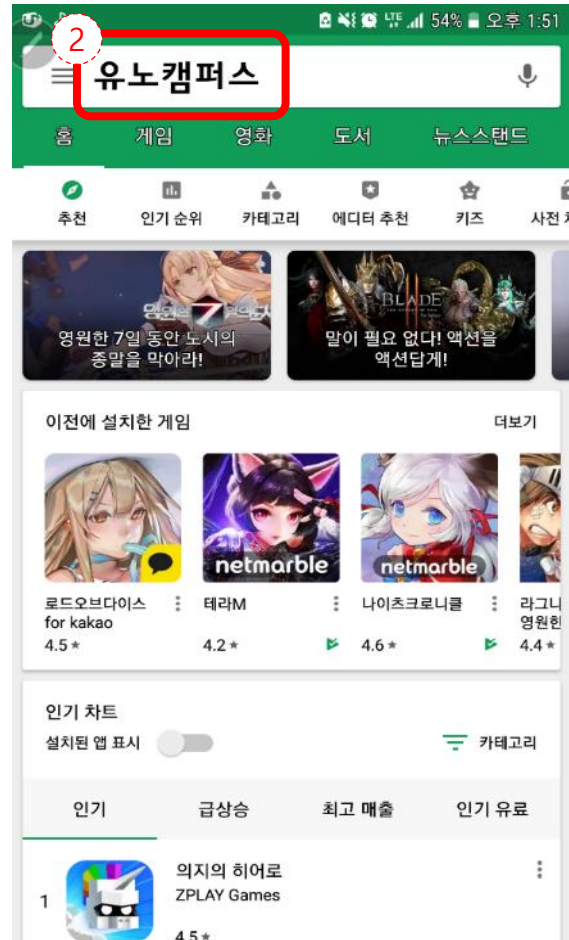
54% 오후 1:51

2

유노캠퍼스

홈 게임 영화 도서 뉴스스탠드

추천 인기 순위 카테고리 에디터 추천 키즈 사전 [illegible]

영원한 7일 동안 도시의 종말을 막아라!

BLADE II

말이 필요 없다! 액션을 액션답게!

이전에 설치한 게임 더보기

netmarble

netmarble

로드오브다이스 for kakao
4.5★

테라M
4.2★

나이츠크로니클
4.6★

라그니 영원한
4.4★

인기 차트

설치된 앱 표시

카테고리

인기 급상승 최고 매출 인기 유료

1 의지의 히어로
ZPLAY Games
4.5★